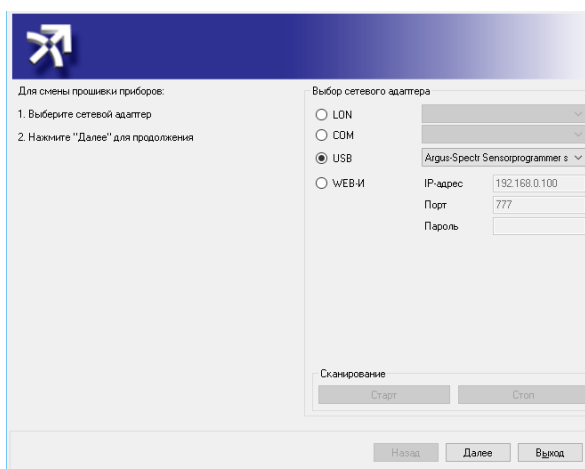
Для смены прошивки приборов:

1. Выберите сетевой адаптер

2. Нажмите "Далее" для продолжения

Выбор сетевого адаптера

LON

COM

USB

Argus-Spectr Sensorprogrammer s

WEB-И

IP-адрес 192.168.0.100

Порт 777

Пароль

Сканирование

Старт

Стоп

Назад

Далее

Выход